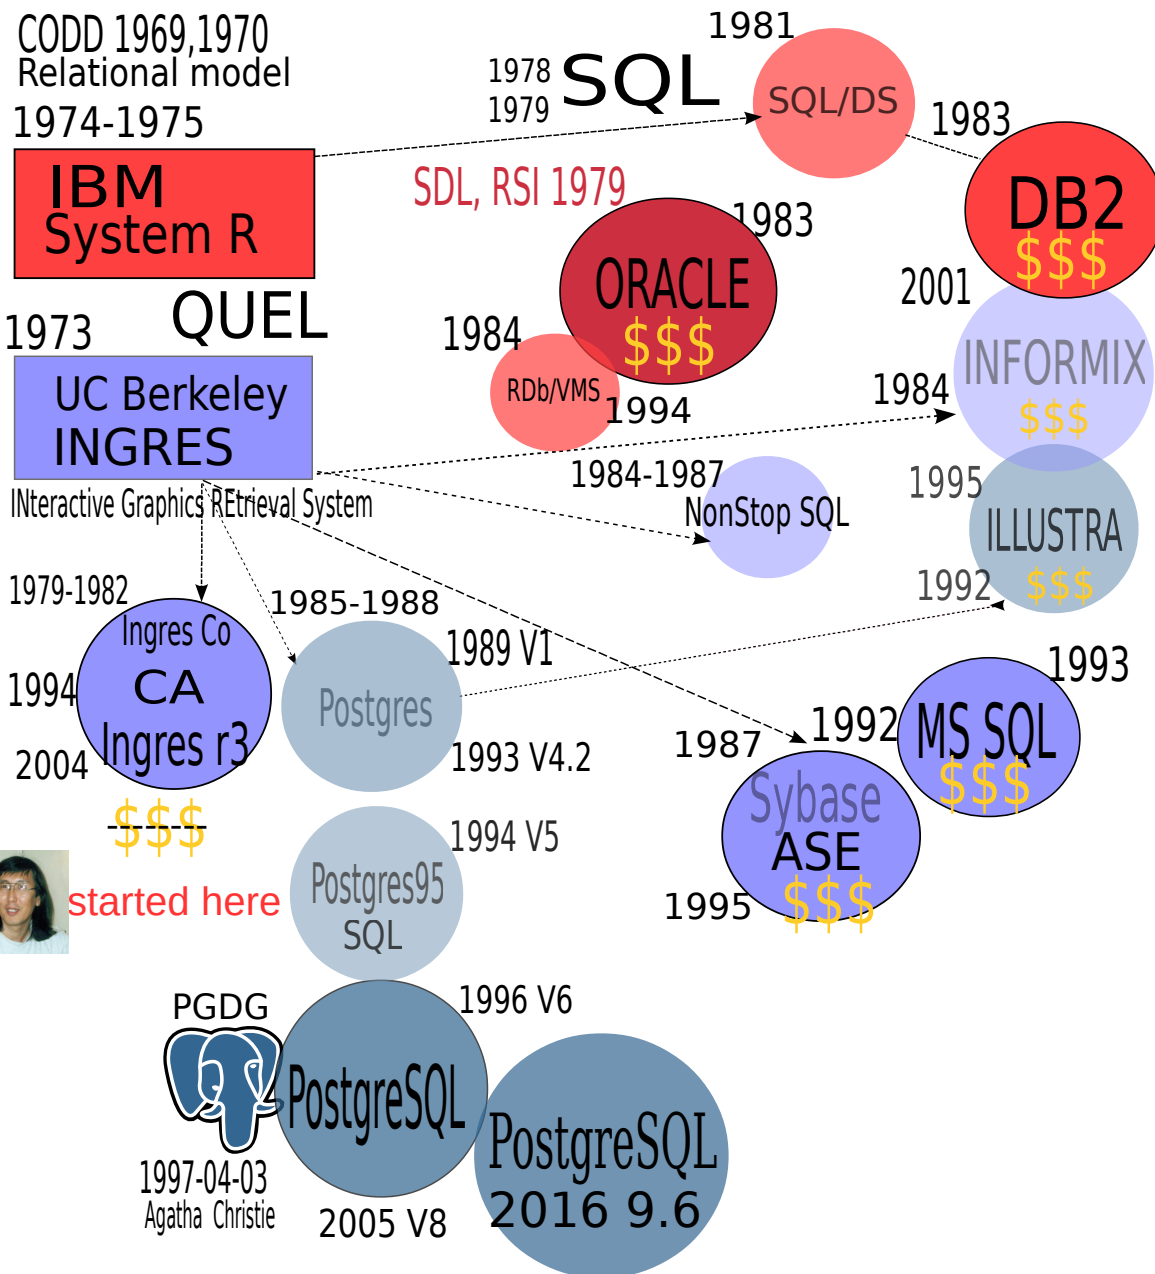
CODD 1969,1970
Relational model

1974-1975

IBM
System R

1978
1979
SQL

1981
SQL/DS

1983
DB2
$$$

SDL, RSI 1979

1983
ORACLE
$$$

1984
RDb/VMS
1994

2001
INFORMIX
$$$

1984

QUEL

1973
UC Berkeley
INGRES
INteractive Graphics REtrieval System

1984-1987
NonStop SQL

1995
ILLUSTRA
$$$
1992

1979-1982
Ingres Co
CA
Ingres r3
1994
2004
$$$

1985-1988
Postgres
1989 V1
1993 V4.2

1993
MS SQL
$$$
1992

1987
Sybase
ASE
$$$
1995

1994 V5
Postgres95
SQL

started here

PGDG
1996 V6
PostgreSQL
1997-04-03
Agatha Christie
2005 V8

PostgreSQL
2016 9.6